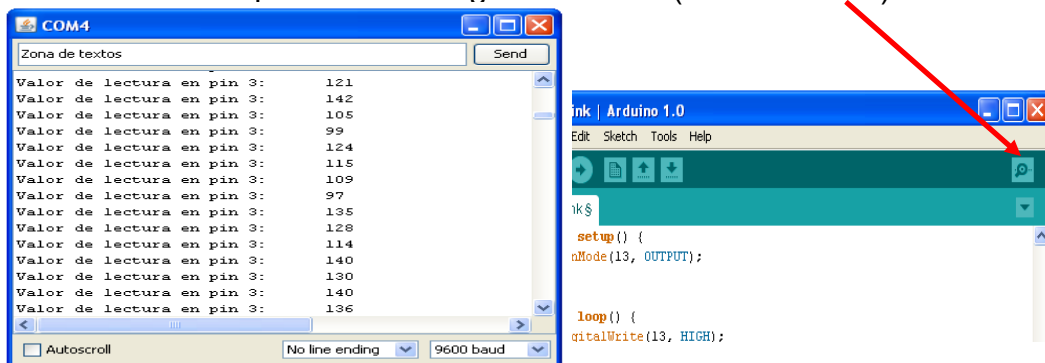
COM4

Zona de textos

Send

Valor de lectura en pin 3: 121
Valor de lectura en pin 3: 142
Valor de lectura en pin 3: 105
Valor de lectura en pin 3: 99
Valor de lectura en pin 3: 124
Valor de lectura en pin 3: 115
Valor de lectura en pin 3: 109
Valor de lectura en pin 3: 97
Valor de lectura en pin 3: 135
Valor de lectura en pin 3: 128
Valor de lectura en pin 3: 114
Valor de lectura en pin 3: 140
Valor de lectura en pin 3: 130
Valor de lectura en pin 3: 140
Valor de lectura en pin 3: 136

Autoscroll

No line ending

9600 baud

ink | Arduino 1.0

Edit Sketch Tools Help

nk§

setup() {
nMode(13, OUTPUT);

loop() {
gitalWrite(13, HIGH);